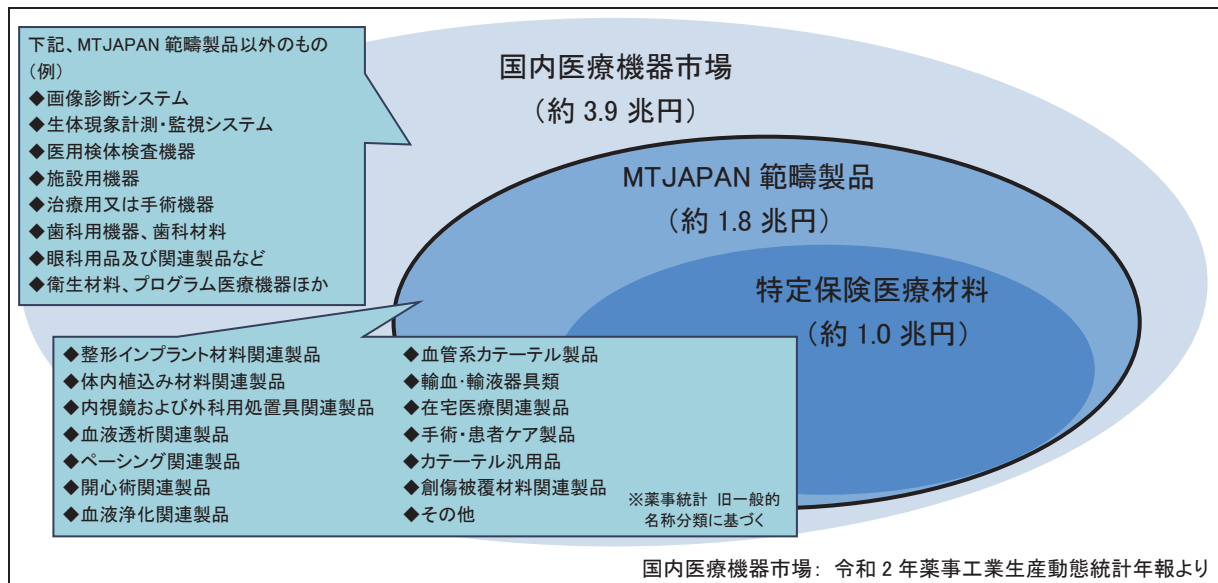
下記、MTJAPAN 範疇製品以外のもの
（例）
◆画像診断システム
◆生体現象計測・監視システム
◆医用検体検査機器
◆施設用機器
◆治療用又は手術機器
◆歯科用機器、歯科材料
◆眼科用品及び関連製品など
◆衛生材料、プログラム医療機器ほか

国内医療機器市場
（約 3.9 兆円）

MTJAPAN 範疇製品
（約 1.8 兆円）

特定保険医療材料
（約 1.0 兆円）

◆整形インプラント材料関連製品
◆体内植込み材料関連製品
◆内視鏡および外科用処置具関連製品
◆血液透析関連製品
◆ペーシング関連製品
◆開心術関連製品
◆血液浄化関連製品

◆血管系カテーテル製品
◆輸血・輸液器具類
◆在宅医療関連製品
◆手術・患者ケア製品
◆カテーテル汎用品
◆創傷被覆材料関連製品
◆その他

※薬事統計 旧一般的名称分類に基づく

国内医療機器市場：令和 2 年薬事工業生産動態統計年報より